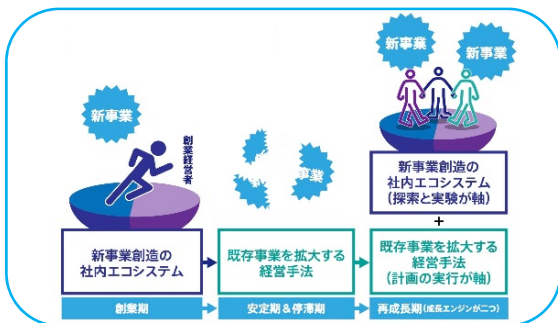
新事業

創業経営者

新事業創造の社内エコシステム

業

既存事業を拡大する経営手法

新事業

新事業

新事業創造の社内エコシステム（探索と実験が軸）

+

既存事業を拡大する経営手法（計画の実行が軸）

創業期

安定期＆停滞期

再成長期（成長エンジンが二つ）